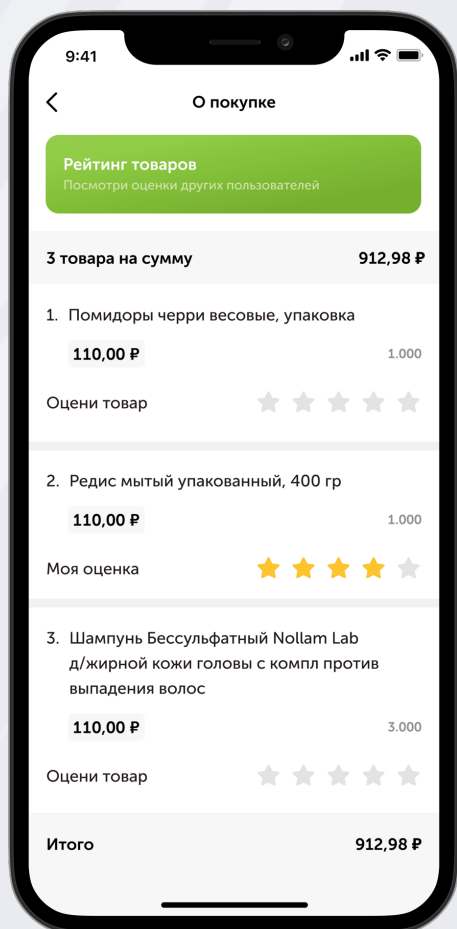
9:41

О покупке

Рейтинг товаров
Посмотри оценки других пользователей

3 товара на сумму 912,98 ₽

1. Помидоры черри весовые, упаковка
110,00 ₽ 1.000
Оцени товар

2. Редис мытый упакованный, 400 гр
110,00 ₽ 1.000
Моя оценка

3. Шампунь Бессульфатный Nollam Lab д/жирной кожи головы с компл против выпадения волос
110,00 ₽ 3.000
Оцени товар

Итого 912,98 ₽